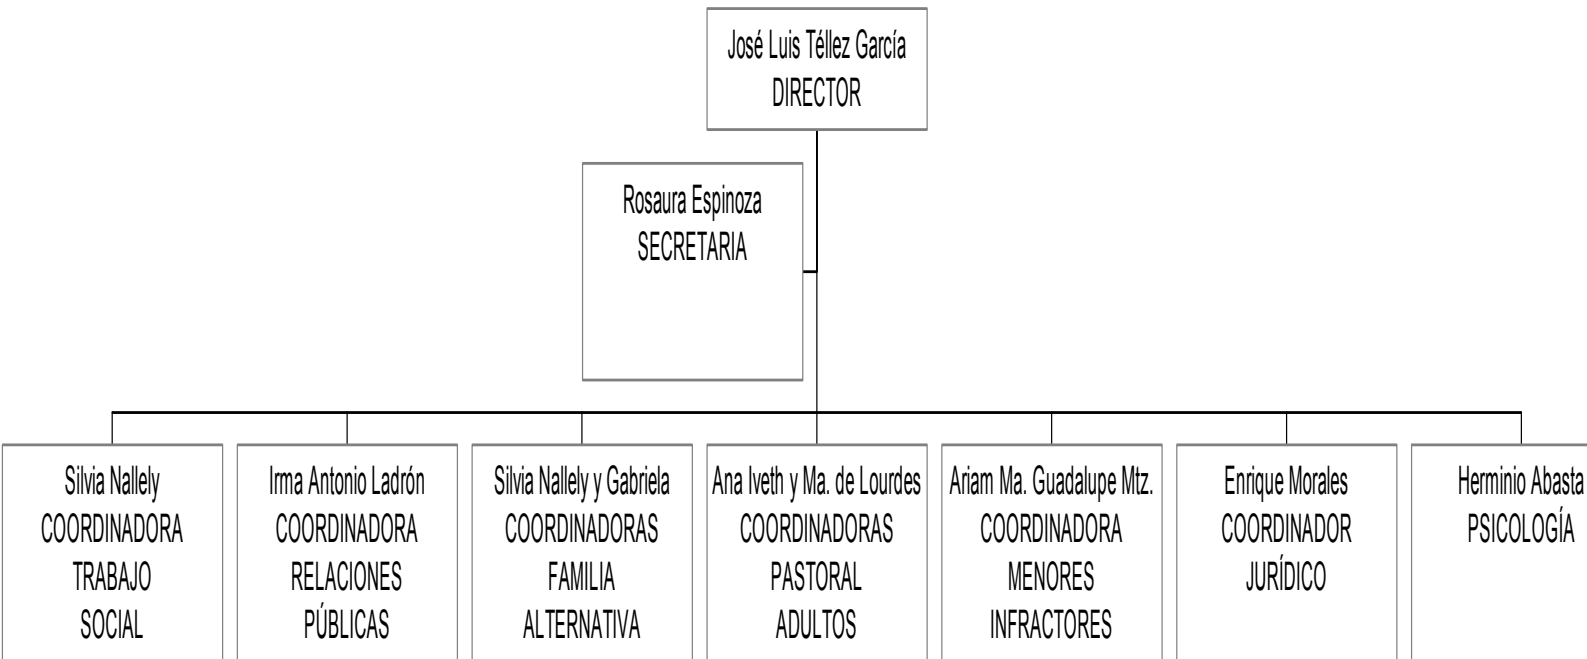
José Luis Téllez García
DIRECTOR

Rosaura Espinoza
SECRETARIA

Silvia Nallely
COORDINADORA
TRABAJO
SOCIAL

Irma Antonio Ladrón
COORDINADORA
RELACIONES
PÚBLICAS

Silvia Nallely y Gabriela
COORDINADORAS
FAMILIA
ALTERNATIVA

Ana Iveth y Ma. de Lourdes
COORDINADORAS
PASTORAL
ADULTOS

Ariam Ma. Guadalupe Mtz.
COORDINADORA
MENORES
INFRACTORES

Enrique Morales
COORDINADOR
JURÍDICO

Herminio Abasta
PSICOLOGÍA